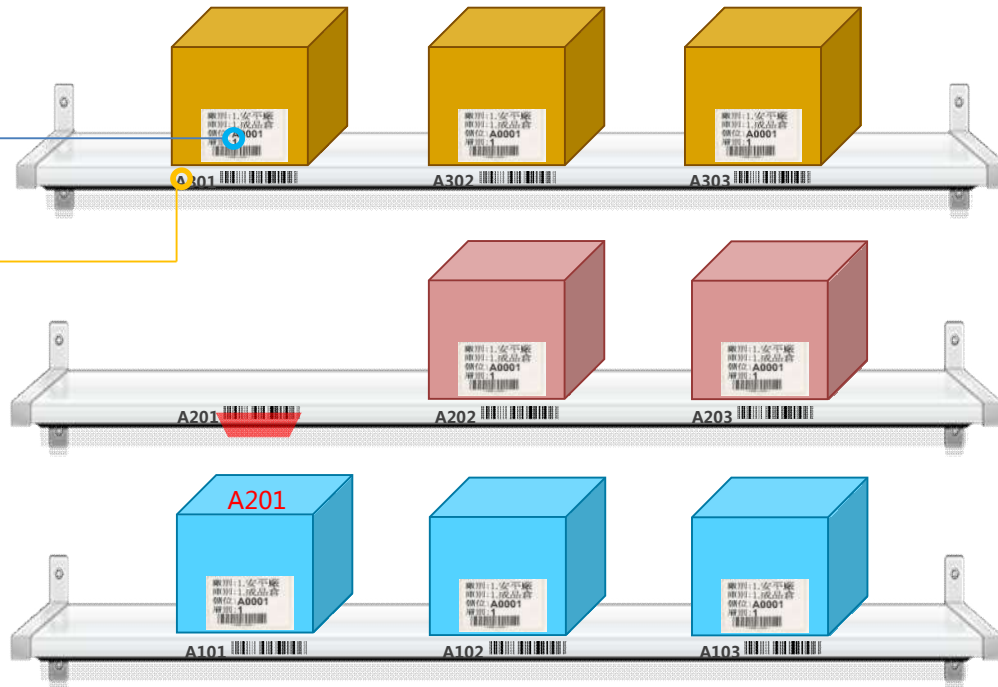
廠別:1.安平廠
庫別:1.成品倉
儲位:A0001
層別:1
A301

廠別:1.安平廠
庫別:1.成品倉
儲位:A0001
層別:1
A302

廠別:1.安平廠
庫別:1.成品倉
儲位:A0001
層別:1
A303

A201

廠別:1.安平廠
庫別:1.成品倉
儲位:A0001
層別:1
A202

廠別:1.安平廠
庫別:1.成品倉
儲位:A0001
層別:1
A203

A201
廠別:1.安平廠
庫別:1.成品倉
儲位:A0001
層別:1
A101

廠別:1.安平廠
庫別:1.成品倉
儲位:A0001
層別:1
A102

廠別:1.安平廠
庫別:1.成品倉
儲位:A0001
層別:1
A103